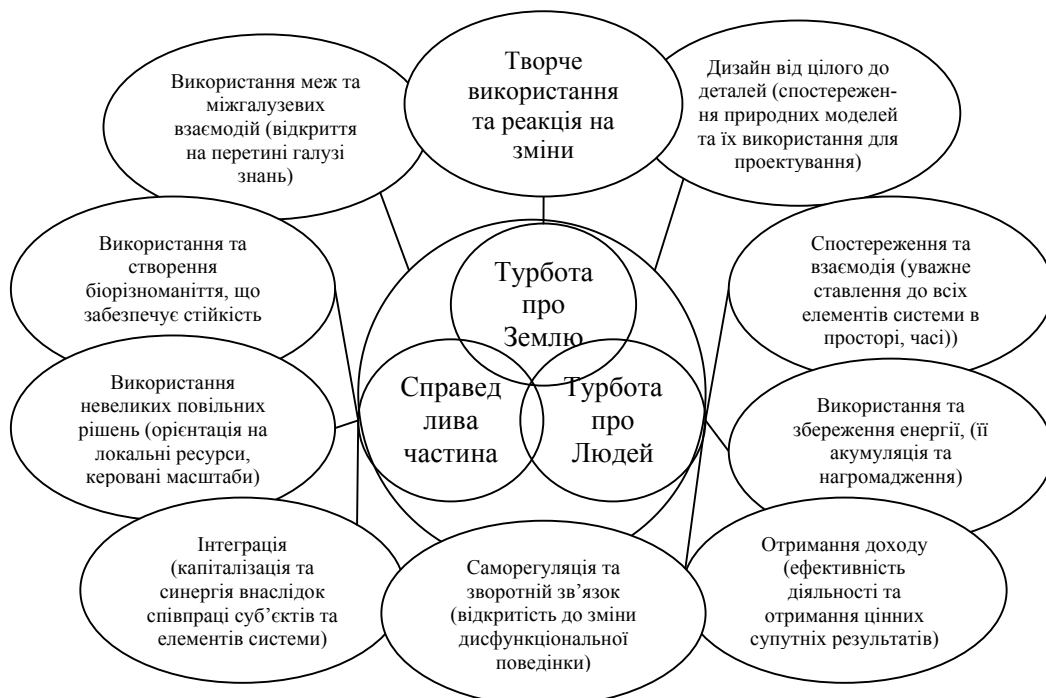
Використання меж та міжгалузевих взаємодій (відкриття на перетині галузі знань)

Творче використання та реакція на зміни

Дизайн від цілого до деталей (спостереження природних моделей та їх використання для проектування)

Використання та створення біорізноманіття, що забезпечує стійкість

Турбота про Землю

Спостереження та взаємодія (уважне ставлення до всіх елементів системи в просторі, часі))

Використання невеликих повільних рішень (орієнтація на локальні ресурси, керовані масштаби)

Справедлива частина

Турбота про Людей

Використання та збереження енергії, (її акумуляція та нагромадження)

Інтеграція (капіталізація та синергія внаслідок співпраці суб'єктів та елементів системи)

Саморегуляція та зворотній зв'язок (відкритість до зміни дисфункціональної поведінки)

Отримання доходу (ефективність діяльності та отримання цінних супутніх результатів)